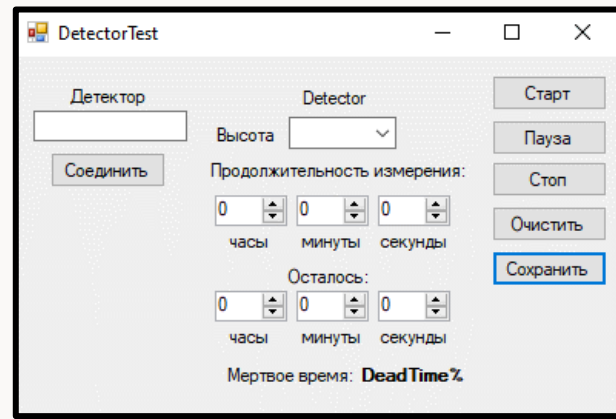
DetectorTest

Детектор

Соединить

Detector

Высота

Продолжительность измерения:

0 0 0

часы минуты секунды

Осталось:

0 0 0

часы минуты секунды

Мертвое время: DeadTime%

Старт

Пауза

Стоп

Очистить

Сохранить